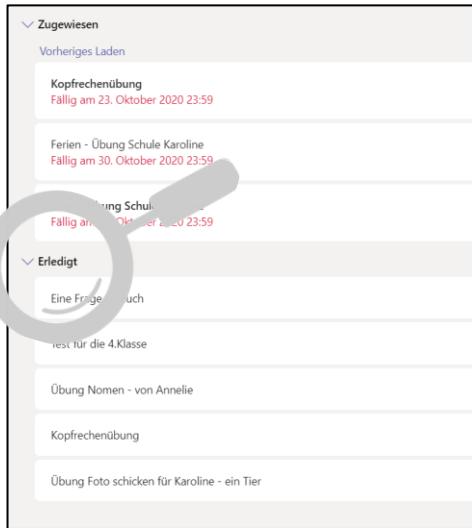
Zugewiesen

Vorheriges Laden

Kopfrechenübung
Fällig am 23. Oktober 2020 23:59

Ferien - Übung Schule Karoline
Fällig am 30. Oktober 2020 23:59

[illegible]ung Schul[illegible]
Fällig am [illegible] Okt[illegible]er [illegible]20 23:59

Erledigt

Eine Fra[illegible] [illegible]uch

Test für die 4.Klasse

Übung Nomen - von Annelie

Kopfrechenübung

Übung Foto schicken für Karoline - ein Tier